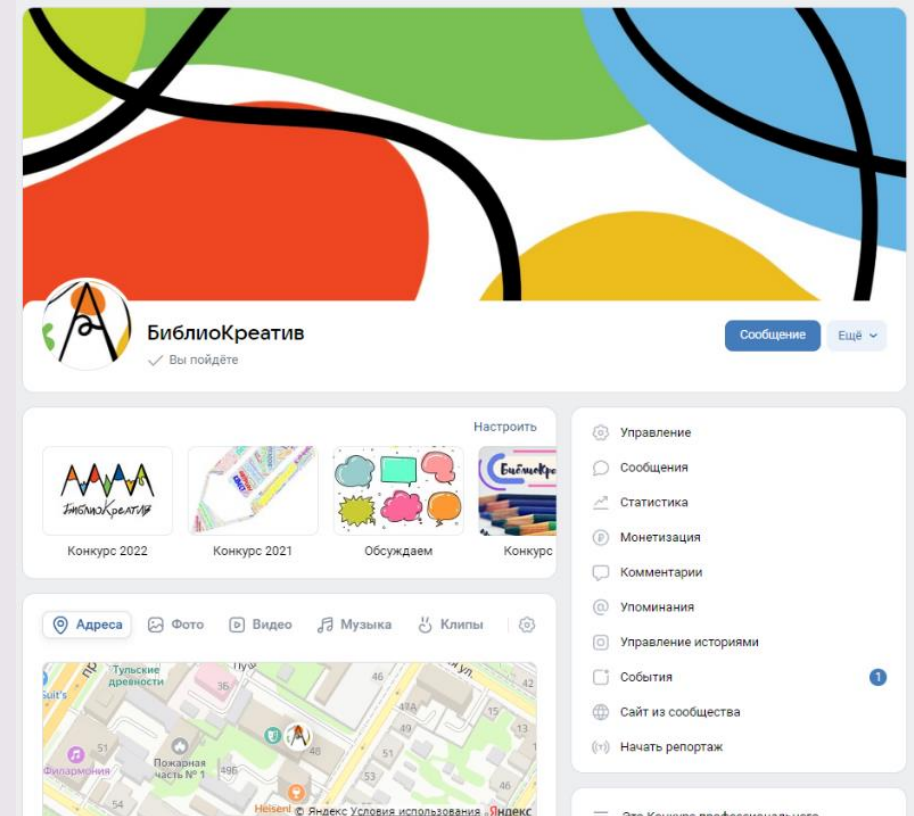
БиблиоКреатив
Вы пойдёте

Сообщение
Ещё

Настроить

БиблиоКреатив
Конкурс 2022
Конкурс 2021
Обсуждаем
БиблиоКр
Конкурс

Адреса
Фото
Видео
Музыка
Клипы

Тульские древности
Suit's
Пуш
ул.
35
46
48А
48
49
15
51
Филармония
Пожарная часть № 1
49б
53
54
46
Heisen
© Яндекс Условия использования Яндекс

Управление
Сообщения
Статистика
Монетизация
Комментарии
Упоминания
Управление историями
События
1
Сайт из сообщества
Начать репортаж

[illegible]